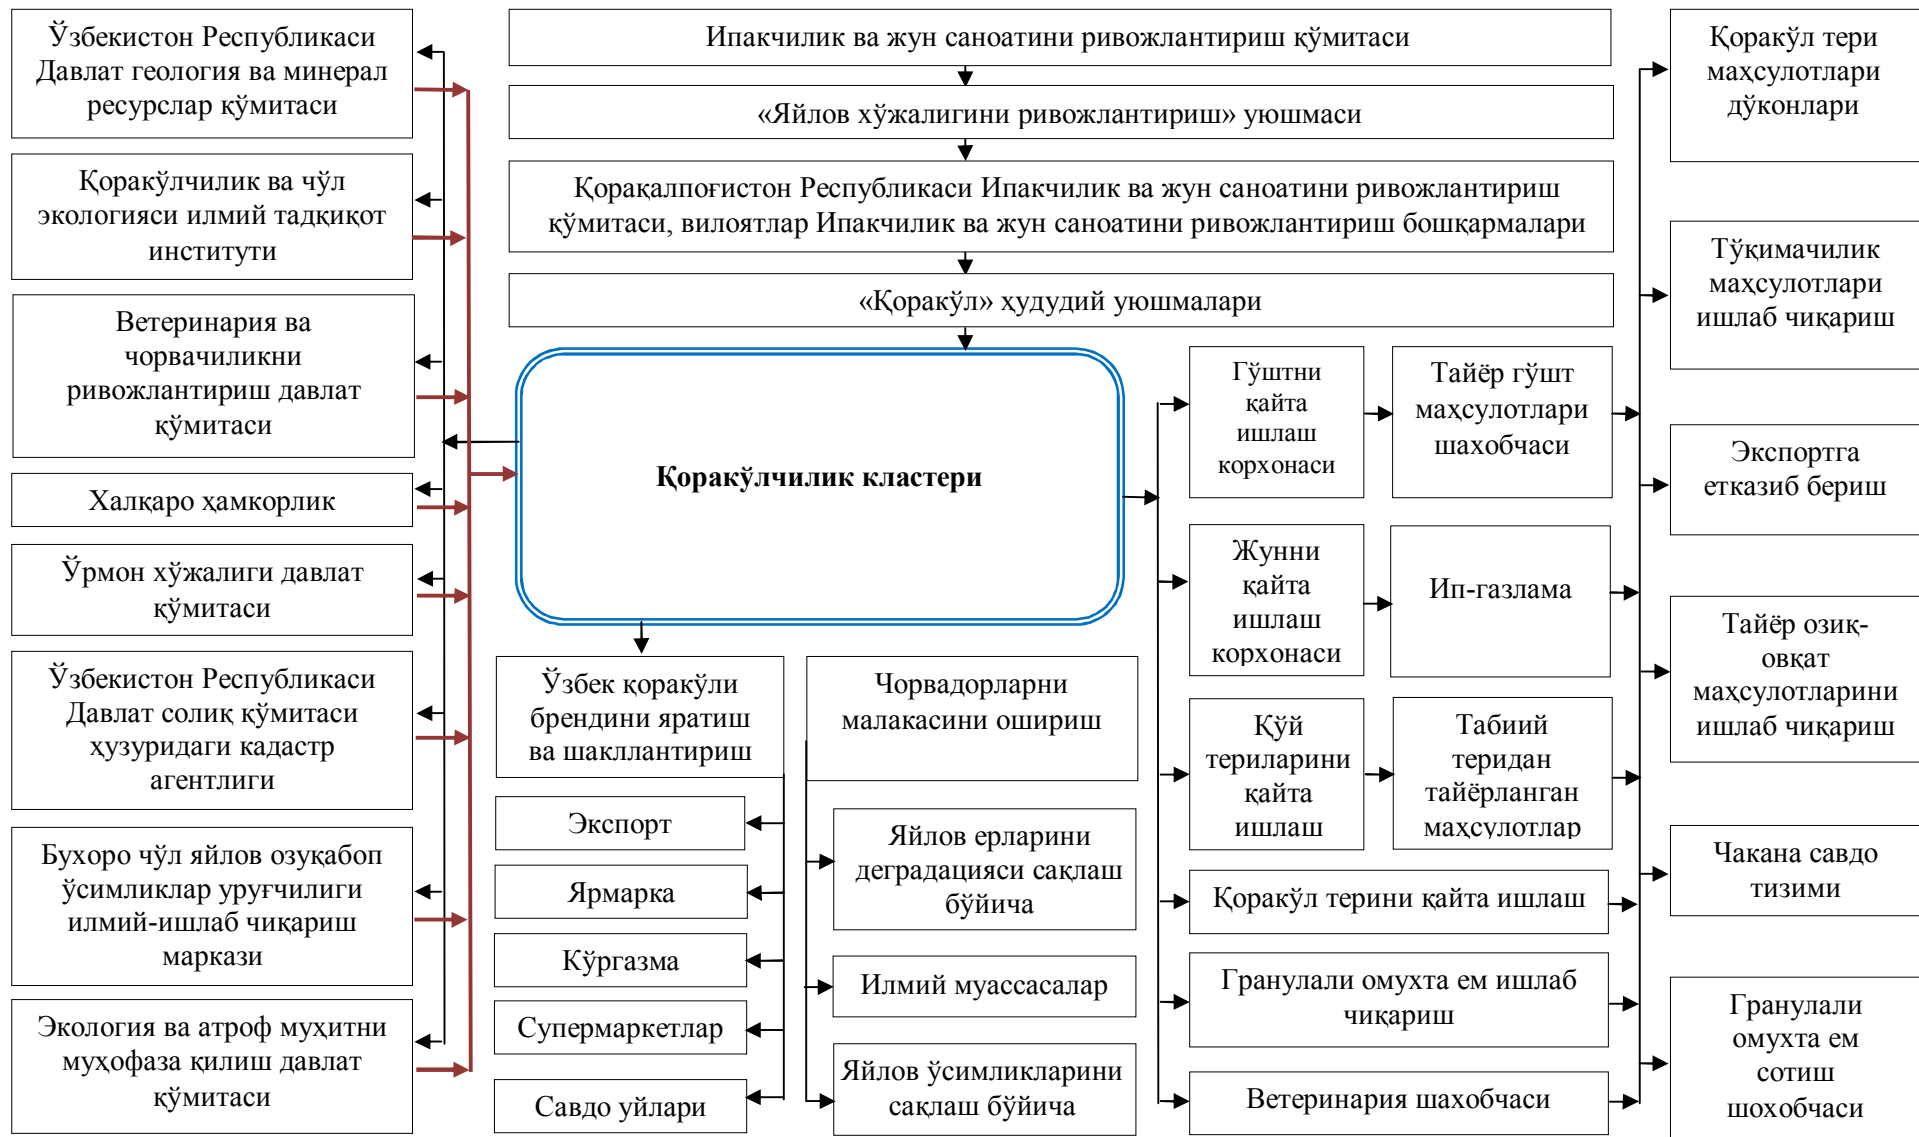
Ўзбекистон Республикаси Давлат геология ва минерал ресурслар қўмитаси

Қоракўлчилик ва чўл экологияси илмий тадқиқот институти

Ветеринария ва чорвачиликни ривожлантириш давлат қўмитаси

Халқаро ҳамкорлик

Ўрмон хўжалиги давлат қўмитаси

Ўзбекистон Республикаси Давлат солиқ қўмитаси ҳузуридаги кадастр агентлиги

Бухоро чўл яйлов озуқабоп ўсимликлар уруғчилиги илмий-ишлаб чиқариш маркази

Экология ва атроф муҳитни муҳофаза қилиш давлат қўмитаси

Ипакчилик ва жун саноатини ривожлантириш қўмитаси

«Яйлов хўжалигини ривожлантириш» уюшмаси

Қорақалпоғистон Республикаси Ипакчилик ва жун саноатини ривожлантириш қўмитаси, вилоятлар Ипакчилик ва жун саноатини ривожлантириш бошқармалари

«Қоракўл» ҳудудий уюшмалари

Қоракўлчилик кластери

Ўзбек қоракўли брендини яратиш ва шакллантириш

Чорвадорларни малакасини ошириш

Экспорт

Ярмарка

Кўргазма

Супермаркетлар

Савдо уйлари

Яйлов ерларини деградацияси сақлаш бўйича

Илмий муассасалар

Яйлов ўсимликларини сақлаш бўйича

Гўштни қайта ишлаш корхонаси

Тайёр гўшт маҳсулотлари шахобчаси

Жунни қайта ишлаш корхонаси

Ип-газлама

Қўй териларини қайта ишлаш

Табиий теридан тайёрланган маҳсулотлар

Қоракўл терини қайта ишлаш

Гранулали омухта ем ишлаб чиқариш

Ветеринария шахобчаси

Қоракўл тери маҳсулотлари дўконлари

Тўқимачилик маҳсулотлари ишлаб чиқариш

Экспортга етказиб бериш

Тайёр озиқ-овқат маҳсулотларини ишлаб чиқариш

Чакана савдо тизими

Гранулали омухта ем сотиш шохобчаси